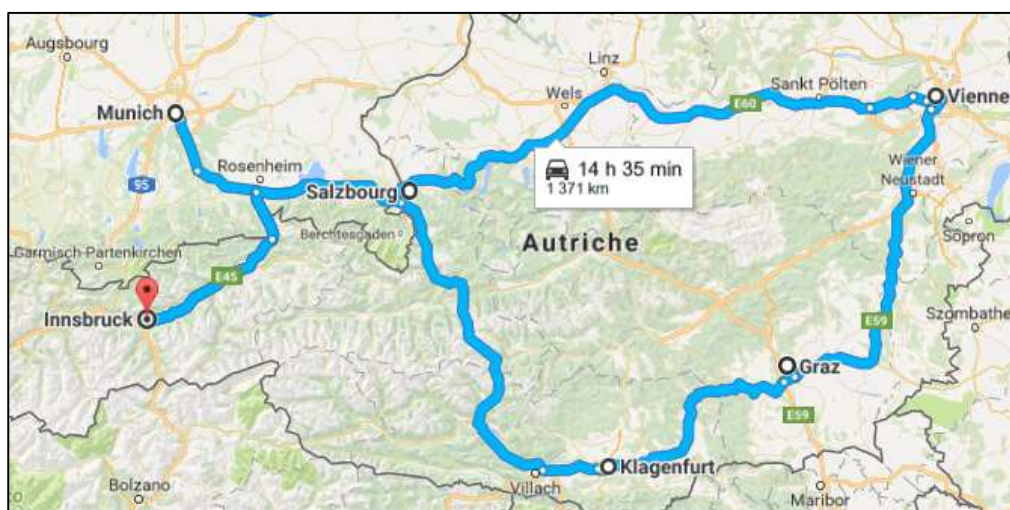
Augsbourg
Linz
Munich
Wels
Sankt Pölten
Vienne
E60
Rosenheim
95
Salzbourg
14 h 35 min
1 371 km
Wiener Neustadt
Berchtesgaden
Garmisch-Partenkirchen
Autriche
Sopron
E45
Innsbruck
Szombathe
E59
Graz
E59
Klagenfurt
Bolzano
Villach
Maribor